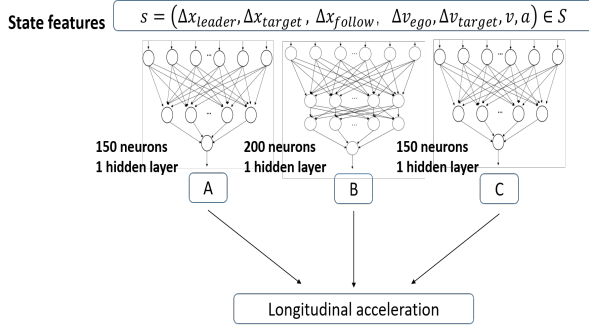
State features $s = (\Delta x_{leader}, \Delta x_{target}, \Delta x_{follow}, \Delta v_{ego}, \Delta v_{target}, v, a) \in S$

150 neurons
1 hidden layer

200 neurons
1 hidden layer

150 neurons
1 hidden layer

A

B

C

Longitudinal acceleration